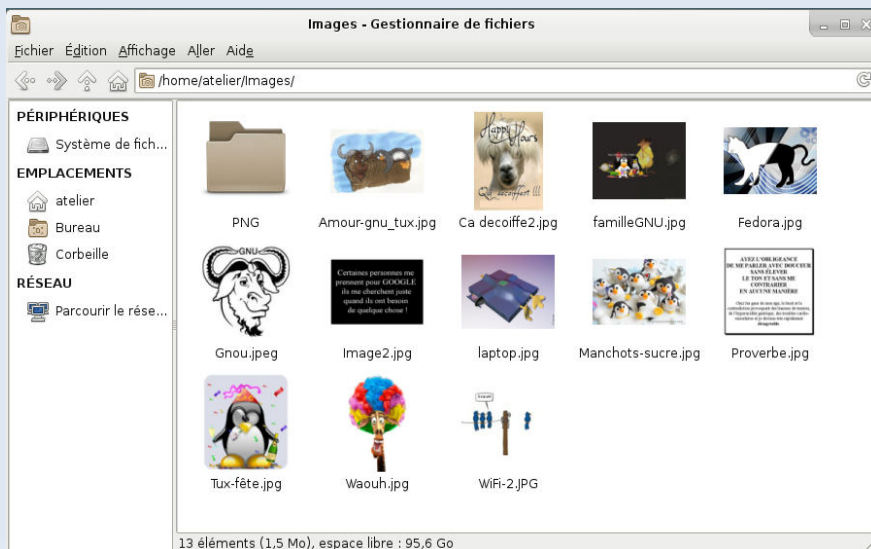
Images - Gestionnaire de fichiers

Fichier Édition Affichage Aller Aide

/home/atelier/Images/

PÉRIPHÉRIQUES
Système de fich...
EMPLACEMENTS
atelier
Bureau
Corbeille
RÉSEAU
Parcourir le rése...

PNG
Amour-gnu_tux.jpg
Happy Hours
Ça decoiffe !!!
Ca decoiffe2.jpg
familleGNU.jpg
Fedora.jpg
GNU
Gnou.jpeg
Certaines personnes me prennent pour GOOGLE ils me cherchent juste quand ils ont besoin de quelque chose !
Image2.jpg
laptop.jpg
Manchots-sucre.jpg
AYEZ L'OBLIGEANCE DE ME PARLER AVEC DOUCEUR SANS ÉLEVER LE TON ET SANS ME CONTRARIER EN AUCUNE MANIÈRE
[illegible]
Proverbe.jpg
Tux-fête.jpg
Waouh.jpg
WiFi-2.JPG

13 éléments (1,5 Mo), espace libre : 95,6 Go